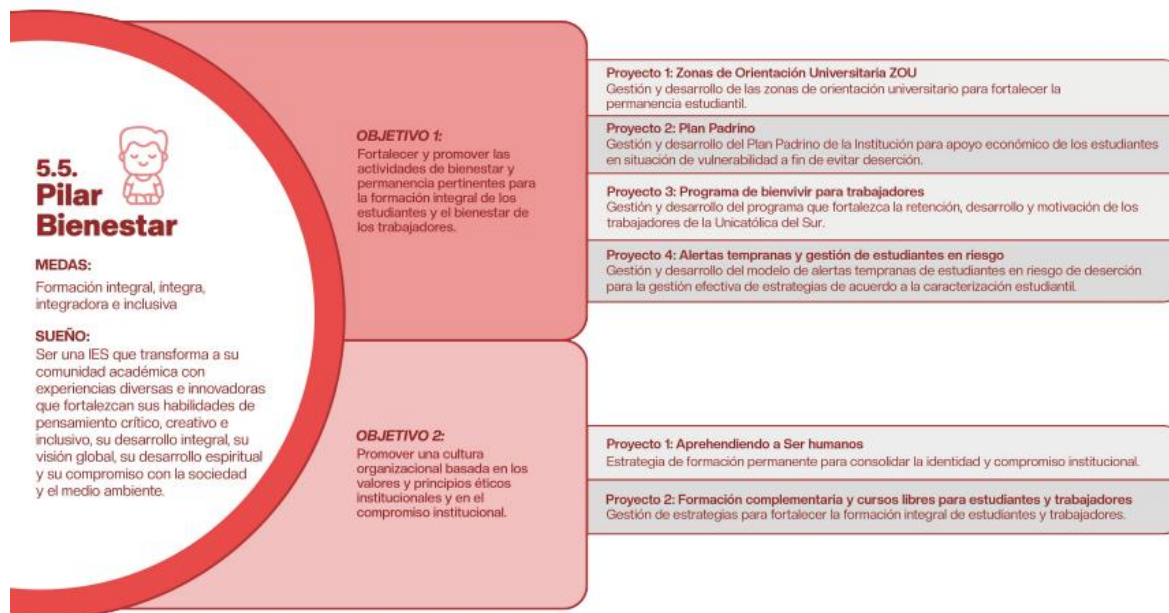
5.5. Pilar Bienestar

MEDAS:
Formación integral, íntegra, integradora e inclusiva

SUEÑO:
Ser una IES que transforma a su comunidad académica con experiencias diversas e innovadoras que fortalezcan sus habilidades de pensamiento crítico, creativo e inclusivo, su desarrollo integral, su visión global, su desarrollo espiritual y su compromiso con la sociedad y el medio ambiente.

OBJETIVO 1:
Fortalecer y promover las actividades de bienestar y permanencia pertinentes para la formación integral de los estudiantes y el bienestar de los trabajadores.

Proyecto 1: Zonas de Orientación Universitaria ZOU
Gestión y desarrollo de las zonas de orientación universitario para fortalecer la permanencia estudiantil.

Proyecto 2: Plan Padrino
Gestión y desarrollo del Plan Padrino de la Institución para apoyo económico de los estudiantes en situación de vulnerabilidad a fin de evitar deserción.

Proyecto 3: Programa de bienvivir para trabajadores
Gestión y desarrollo del programa que fortalezca la retención, desarrollo y motivación de los trabajadores de la Unicatólica del Sur.

Proyecto 4: Alertas tempranas y gestión de estudiantes en riesgo
Gestión y desarrollo del modelo de alertas tempranas de estudiantes en riesgo de deserción para la gestión efectiva de estrategias de acuerdo a la caracterización estudiantil.

OBJETIVO 2:
Promover una cultura organizacional basada en los valores y principios éticos institucionales y en el compromiso institucional.

Proyecto 1: Aprehendiendo a Ser humanos
Estrategia de formación permanente para consolidar la identidad y compromiso institucional.

Proyecto 2: Formación complementaria y cursos libres para estudiantes y trabajadores
Gestión de estrategias para fortalecer la formación integral de estudiantes y trabajadores.